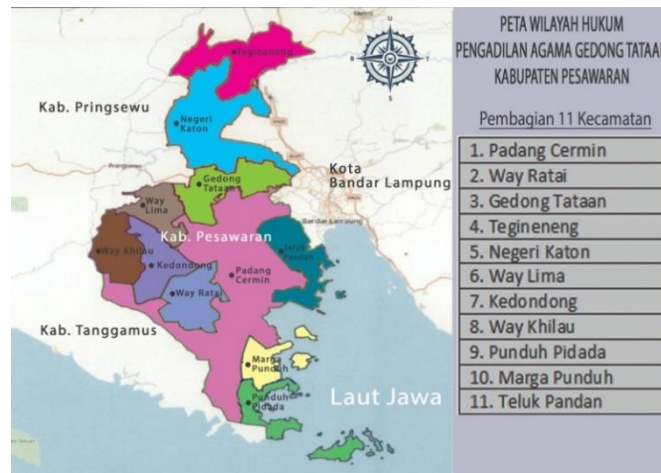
PETA WILAYAH HUKUM
PENGADILAN AGAMA GEDONG TATAAN
KABUPATEN PESAWARAN

Pembagian 11 Kecamatan

| 1. Padang Cermin |
|---|
| 2. Way Ratai |
| 3. Gedong Tataan |
| 4. Tegineneng |
| 5. Negeri Katon |
| 6. Way Lima |
| 7. Kedondong |
| 8. Way Khilau |
| 9. Punduh Pidada |
| 10. Marga Punduh |
| 11. Teluk Pandan |

U
B
T
S

Tegineneng
Kab. Pringsewu
Negeri Katon
Kota Bandar Lampung
Bandar Lampung
Gedong Tataan
Way Lima
Kab. Pesawaran
Teluk Pandan
Way Khilau
Kedondong
Padang Cermin
Way Ratai
Kab. Tanggamus
Marga Punduh
Punduh Pidada
Laut Jawa